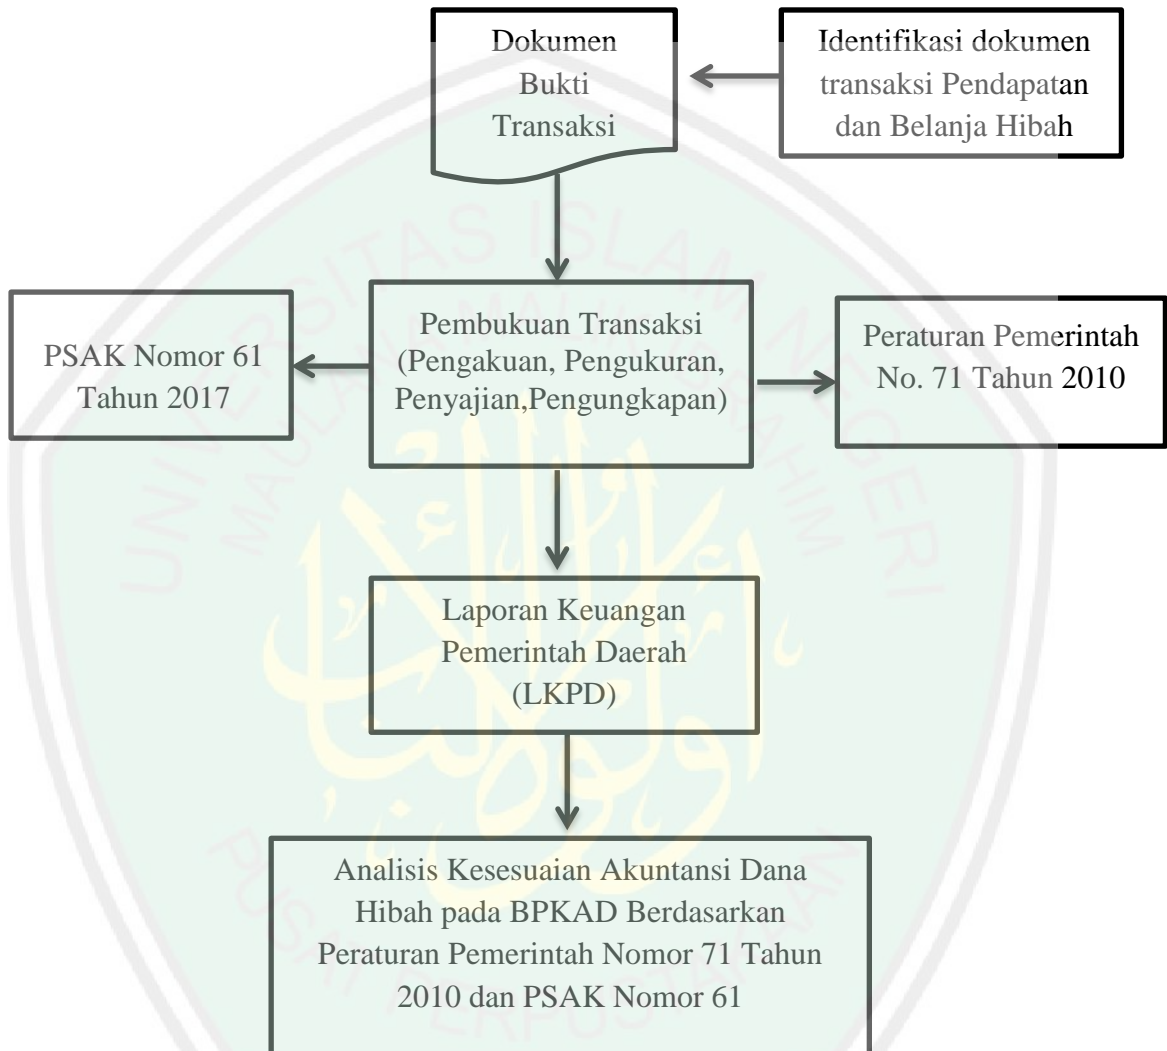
Dokumen Bukti Transaksi

Identifikasi dokumen transaksi Pendapatan dan Belanja Hibah

PSAK Nomor 61 Tahun 2017

Pembukuan Transaksi (Pengakuan, Pengukuran, Penyajian,Pengungkapan)

Peraturan Pemerintah No. 71 Tahun 2010

Laporan Keuangan Pemerintah Daerah (LKPD)

Analisis Kesesuaian Akuntansi Dana Hibah pada BPKAD Berdasarkan Peraturan Pemerintah Nomor 71 Tahun 2010 dan PSAK Nomor 61